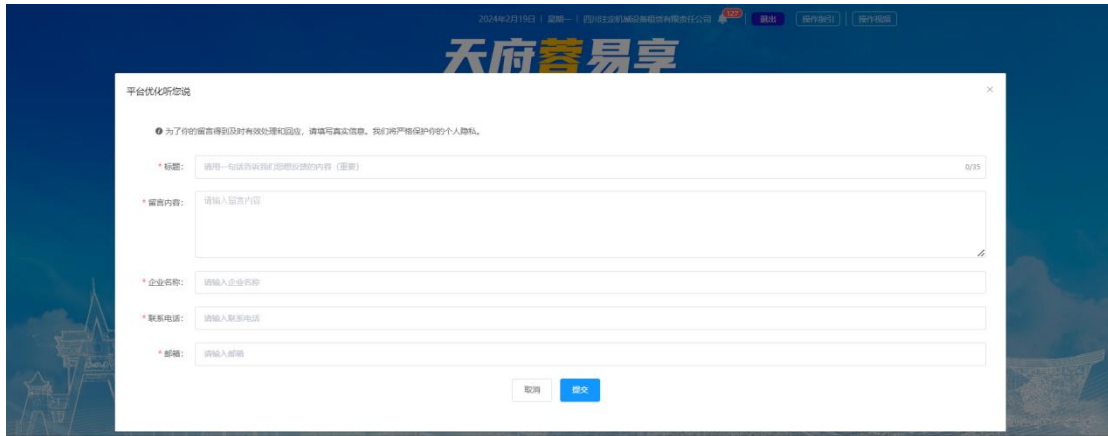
2024年2月19日 | 星期一 | 四川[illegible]机械设备租赁有限责任公司 127 退出 操作指引 操作视频

天府蓉易享

平台优化听您说

×

为了你的留言得到及时有效处理和回应，请填写真实信息。我们将严格保护你的个人隐私。

* 标题： 请用一句话告诉我们您想反馈的内容（重要） 0/35

* 留言内容： 请输入留言内容

* 企业名称： 请输入企业名称

* 联系电话： 请输入联系电话

* 邮箱： 请输入邮箱

取消 提交